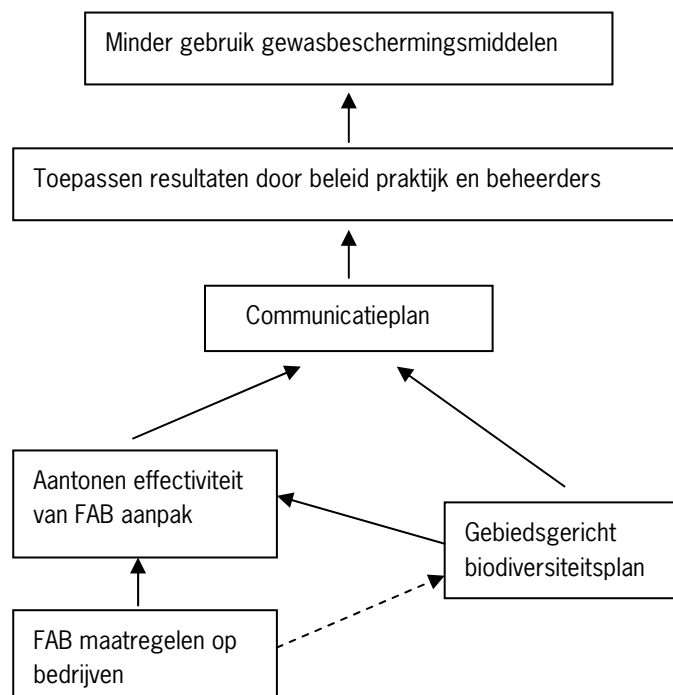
Minder gebruik gewasbeschermingsmiddelen

Toepassen resultaten door beleid praktijk en beheerders

Communicatieplan

Aantonen effectiviteit van FAB aanpak

Gebiedsgericht biodiversiteitsplan

FAB maatregelen op bedrijven